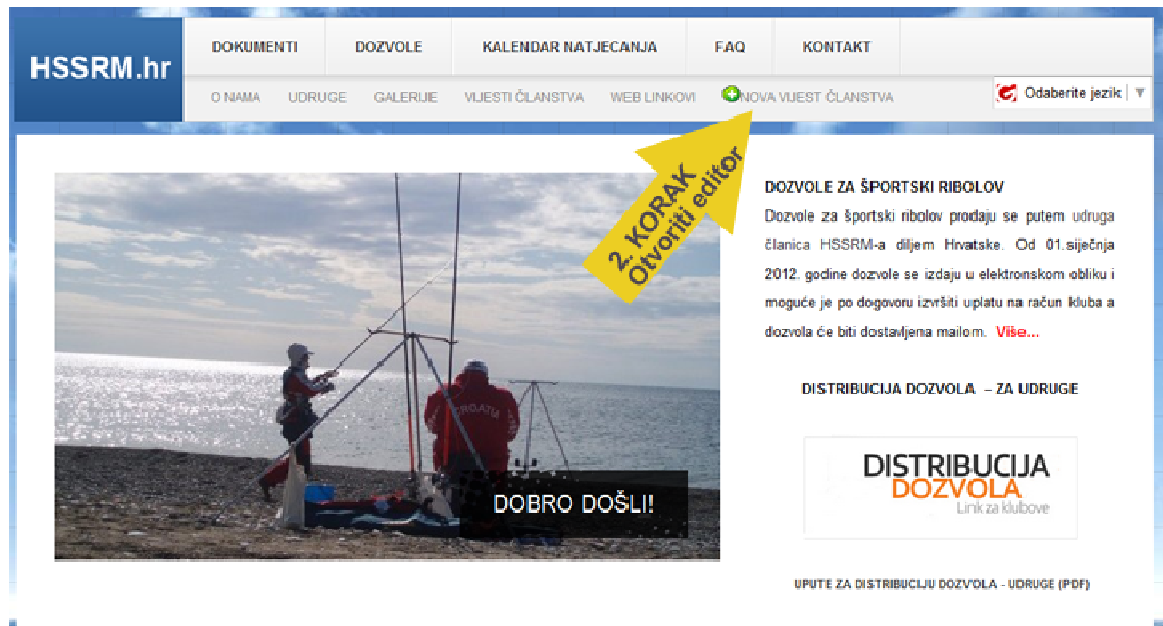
HSSRM.hr

DOKUMENTI | DOZVOLE | KALENDAR NATJECANJA | F.AQ | KONTAKT

O NAMA | UDRUGE | GALERIJE | VIJESTI ČLANSTVA | WEB LINKOVI | NOVA VIJEST ČLANSTVA

Odaberite jezik

2. KORAK
Otvoriti editor

CROATIA

DOBRO DOŠLI!

DOZVOLE ZA ŠPORTSKI RIBOLOV

Dozvole za športski ribolov prodaju se putem udruga članica HSSRM-a diljem Hrvatske. Od 01.siječnja 2012. godine dozvole se izdaju u elektronskom obliku i moguće je po dogovoru izvršiti uplatu na račun kluba a dozvola će biti dostavljena mailom. Više...

DISTRIBUCIJA DOZVOLA – ZA UDRUGE

DISTRIBUCIJA
DOZVOLA
Link za klubove

UPUTE ZA DISTRIBUCIJU DOZVOLA - UDRUGE (PDF)